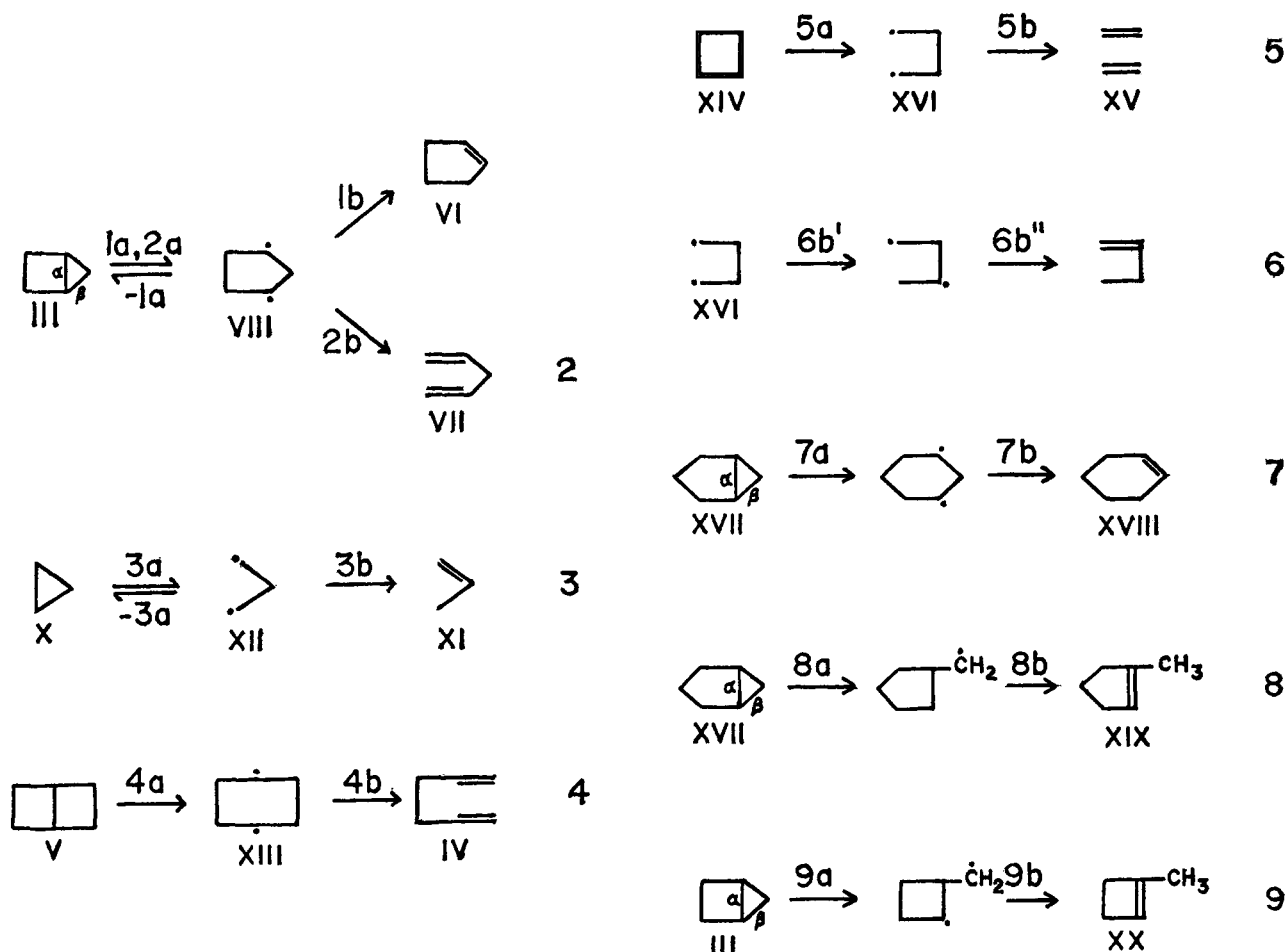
α β
III
1a, 2a
-1a
VIII
1b
VI
2b
VII
2

X
3a
-3a
XII
3b
XI
3

V
4a
XIII
4b
IV
4

XIV
5a
XVI
5b
XV
5

XVI
6b'
6b''
6

α β
XVII
7a
7b
XVIII
7

α β
XVII
8a
$\dot{C}H_2$
8b
$CH_3$
XIX
8

α β
III
9a
$\dot{C}H_2$
9b
$CH_3$
XX
9